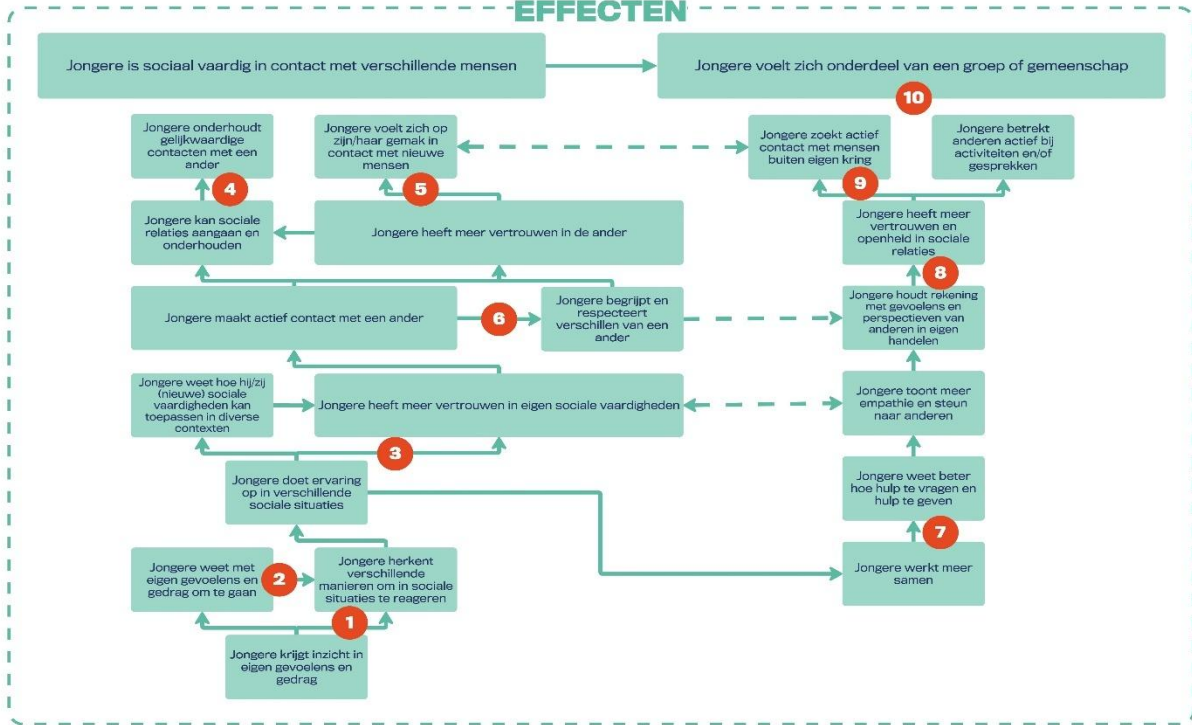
EFFECTEN

Jongere is sociaal vaardig in contact met verschillende mensen

Jongere voelt zich onderdeel van een groep of gemeenschap

10

Jongere onderhoudt gelijkwaardige contacten met een ander

4

Jongere kan sociale relaties aangaan en onderhouden

Jongere voelt zich op zijn/haar gemak in contact met nieuwe mensen

5

Jongere heeft meer vertrouwen in de ander

Jongere zoekt actief contact met mensen buiten eigen kring

9

Jongere betrekt anderen actief bij activiteiten en/of gesprekken

Jongere heeft meer vertrouwen en openheid in sociale relaties

8

Jongere maakt actief contact met een ander

6

Jongere begrijpt en respecteert verschillen van een ander

Jongere houdt rekening met gevoelens en perspectieven van anderen in eigen handelen

Jongere weet hoe hij/zij (nieuwe) sociale vaardigheden kan toepassen in diverse contexten

Jongere heeft meer vertrouwen in eigen sociale vaardigheden

3

Jongere toont meer empathie en steun naar anderen

Jongere doet ervaring op in verschillende sociale situaties

Jongere weet beter hoe hulp te vragen en hulp te geven

7

Jongere weet met eigen gevoelens en gedrag om te gaan

2

Jongere herkent verschillende manieren om in sociale situaties te reageren

Jongere werkt meer samen

1

Jongere krijgt inzicht in eigen gevoelens en gedrag